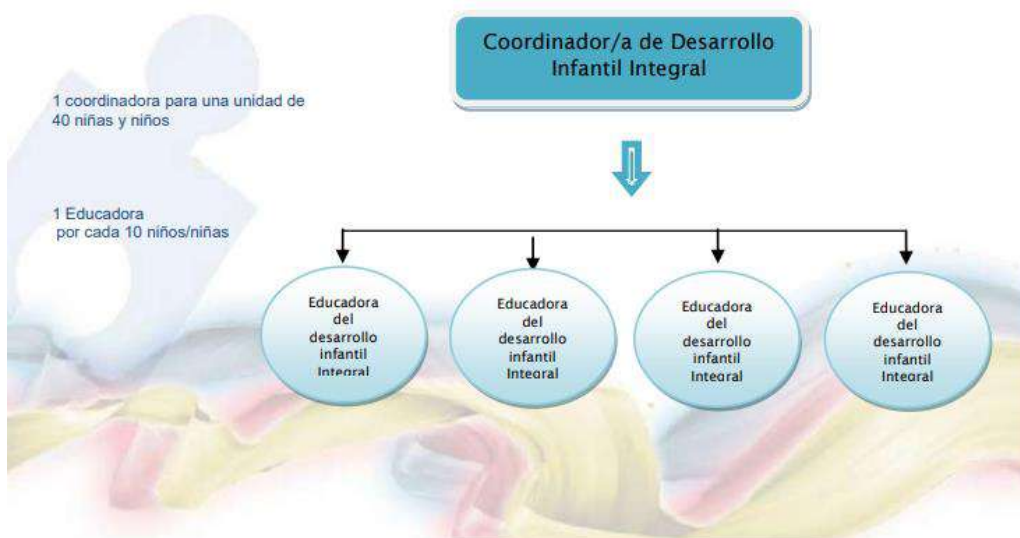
Coordinador/a de Desarrollo Infantil Integral

1 coordinadora para una unidad de 40 niñas y niños

1 Educadora por cada 10 niños/niñas

Educadora del desarrollo infantil Integral

Educadora del desarrollo infantil Integral

Educadora del desarrollo infantil Integral

Educadora del desarrollo infantil Integral